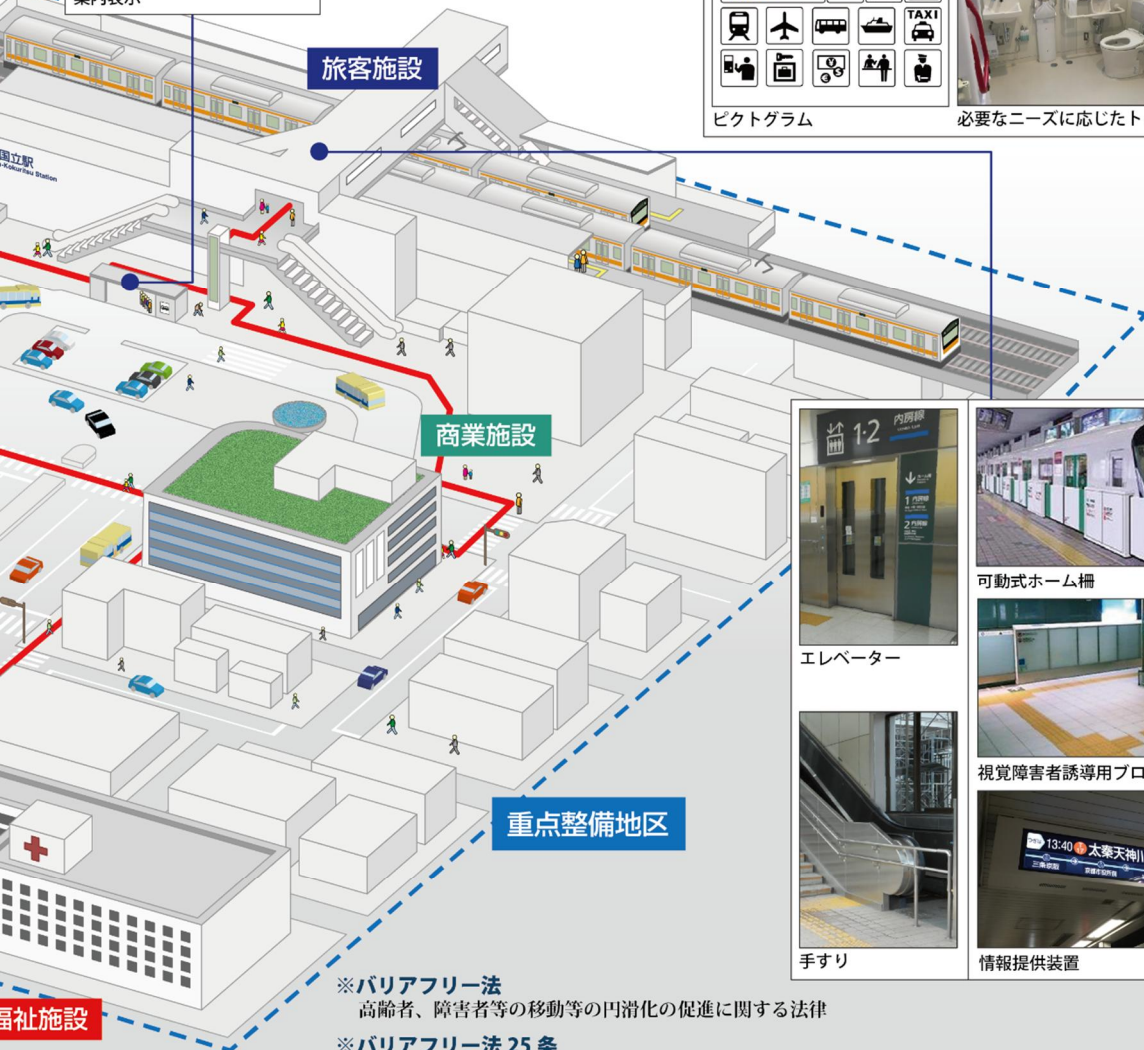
案内表示

旅客施設

国立駅

TAXI

ピクトグラム

必要なニーズに応じたト

商業施設

1·2 内房線

1 内房線

2 内房線

可動式ホーム柵

エレベーター

視覚障害者誘導用ブロ

重点整備地区

13:40 太秦天神川

手すり

情報提供装置

※バリアフリー法
高齢者、障害者等の移動等の円滑化の促進に関する法律

※バリアフリー法 25 条

福祉施設